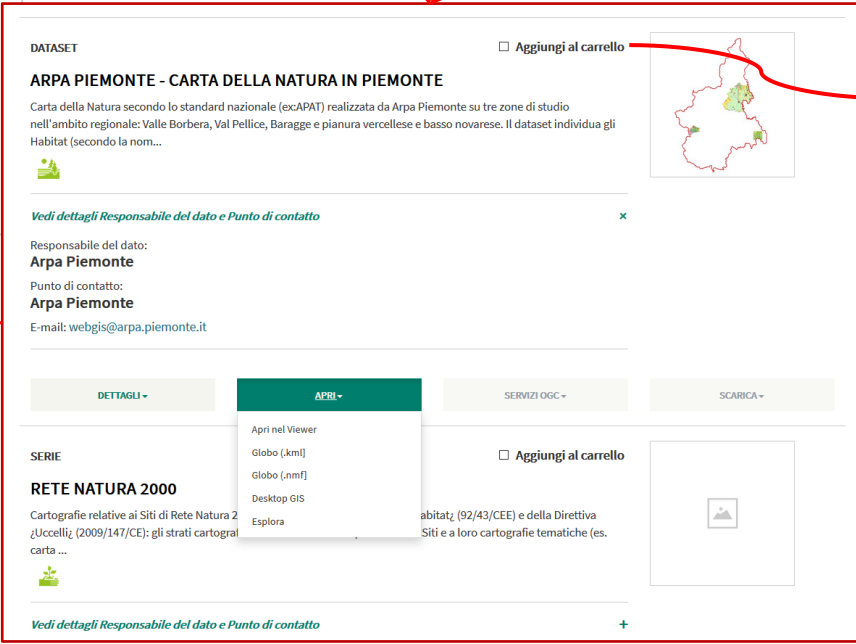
DATASET

☐ Aggiungi al carrello

ARPA PIEMONTE - CARTA DELLA NATURA IN PIEMONTE

Carta della Natura secondo lo standard nazionale (ex:APAT) realizzata da Arpa Piemonte su tre zone di studio nell'ambito regionale: Valle Borbera, Val Pellice, Baragge e pianura vercellese e basso novarese. Il dataset individua gli Habitat (secondo la nom...

Vedi dettagli Responsabile del dato e Punto di contatto ×

Responsabile del dato:
Arpa Piemonte

Punto di contatto:
Arpa Piemonte

E-mail: webgis@arpa.piemonte.it

DETTAGLI ▾ | APRI ▾ | SERVIZI OGC ▾ | SCARICA ▾

Apri nel Viewer
Globo (.kml)
Globo (.nmf)
Desktop GIS
Esplora

SERIE

☐ Aggiungi al carrello

RETE NATURA 2000

Cartografie relative ai Siti di Rete Natura 2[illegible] abitat¿ (92/43/CEE) e della Direttiva ¿Uccelli¿ (2009/147/CE): gli strati cartograf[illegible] Siti e a loro cartografie tematiche (es. carta ...

Vedi dettagli Responsabile del dato e Punto di contatto +